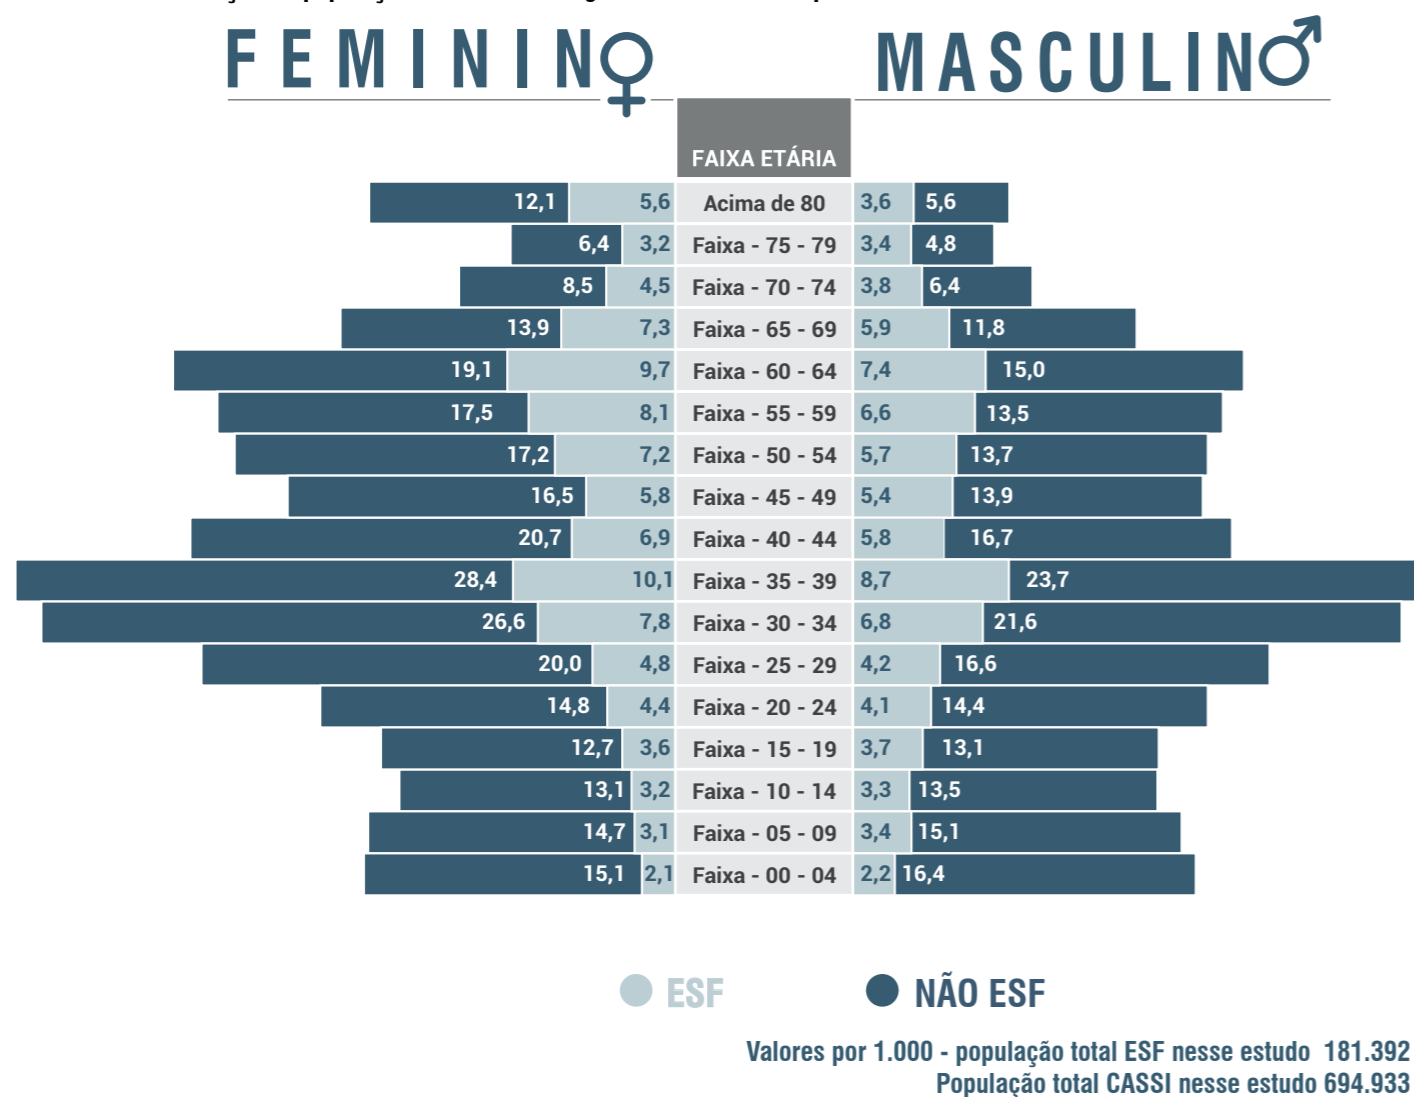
FEMININO

MASCULINO

FAIXA ETÁRIA

| | | | | |
|---|---|---|---|---|
| 12,1 | 5,6 | Acima de 80 | 3,6 | 5,6 |
| 6,4 | 3,2 | Faixa - 75 - 79 | 3,4 | 4,8 |
| 8,5 | 4,5 | Faixa - 70 - 74 | 3,8 | 6,4 |
| 13,9 | 7,3 | Faixa - 65 - 69 | 5,9 | 11,8 |
| 19,1 | 9,7 | Faixa - 60 - 64 | 7,4 | 15,0 |
| 17,5 | 8,1 | Faixa - 55 - 59 | 6,6 | 13,5 |
| 17,2 | 7,2 | Faixa - 50 - 54 | 5,7 | 13,7 |
| 16,5 | 5,8 | Faixa - 45 - 49 | 5,4 | 13,9 |
| 20,7 | 6,9 | Faixa - 40 - 44 | 5,8 | 16,7 |
| 28,4 | 10,1 | Faixa - 35 - 39 | 8,7 | 23,7 |
| 26,6 | 7,8 | Faixa - 30 - 34 | 6,8 | 21,6 |
| 20,0 | 4,8 | Faixa - 25 - 29 | 4,2 | 16,6 |
| 14,8 | 4,4 | Faixa - 20 - 24 | 4,1 | 14,4 |
| 12,7 | 3,6 | Faixa - 15 - 19 | 3,7 | 13,1 |
| 13,1 | 3,2 | Faixa - 10 - 14 | 3,3 | 13,5 |
| 14,7 | 3,1 | Faixa - 05 - 09 | 3,4 | 15,1 |
| 15,1 | 2,1 | Faixa - 00 - 04 | 2,2 | 16,4 |

ESF NÃO ESF

Valores por 1.000 - população total ESF nesse estudo 181.392
População total CASSI nesse estudo 694.933